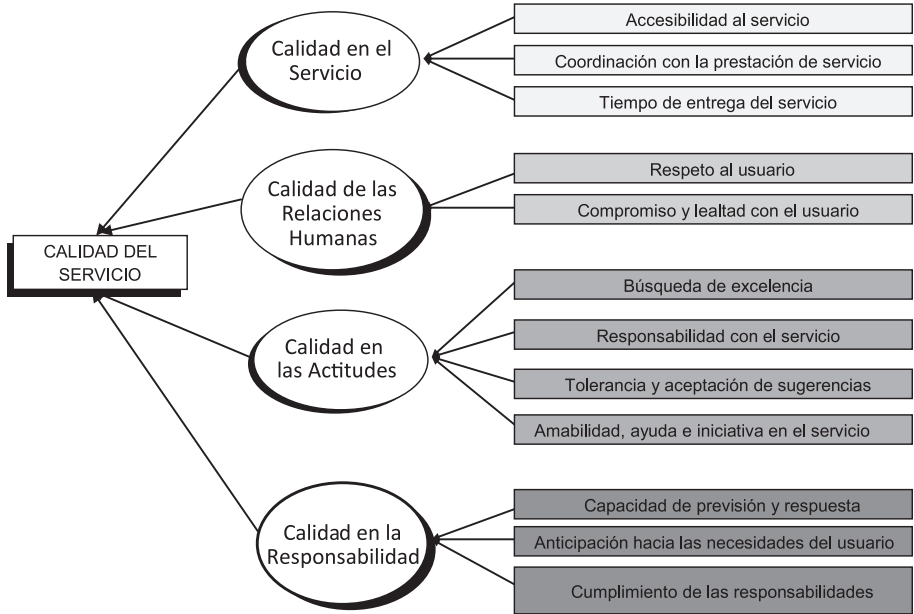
Calidad en el Servicio

Accesibilidad al servicio

Coordinación con la prestación de servicio

Tiempo de entrega del servicio

Calidad de las Relaciones Humanas

Respeto al usuario

Compromiso y lealtad con el usuario

CALIDAD DEL SERVICIO

Calidad en las Actitudes

Búsqueda de excelencia

Responsabilidad con el servicio

Tolerancia y aceptación de sugerencias

Amabilidad, ayuda e iniciativa en el servicio

Calidad en la Responsabilidad

Capacidad de previsión y respuesta

Anticipación hacia las necesidades del usuario

Cumplimiento de las responsabilidades